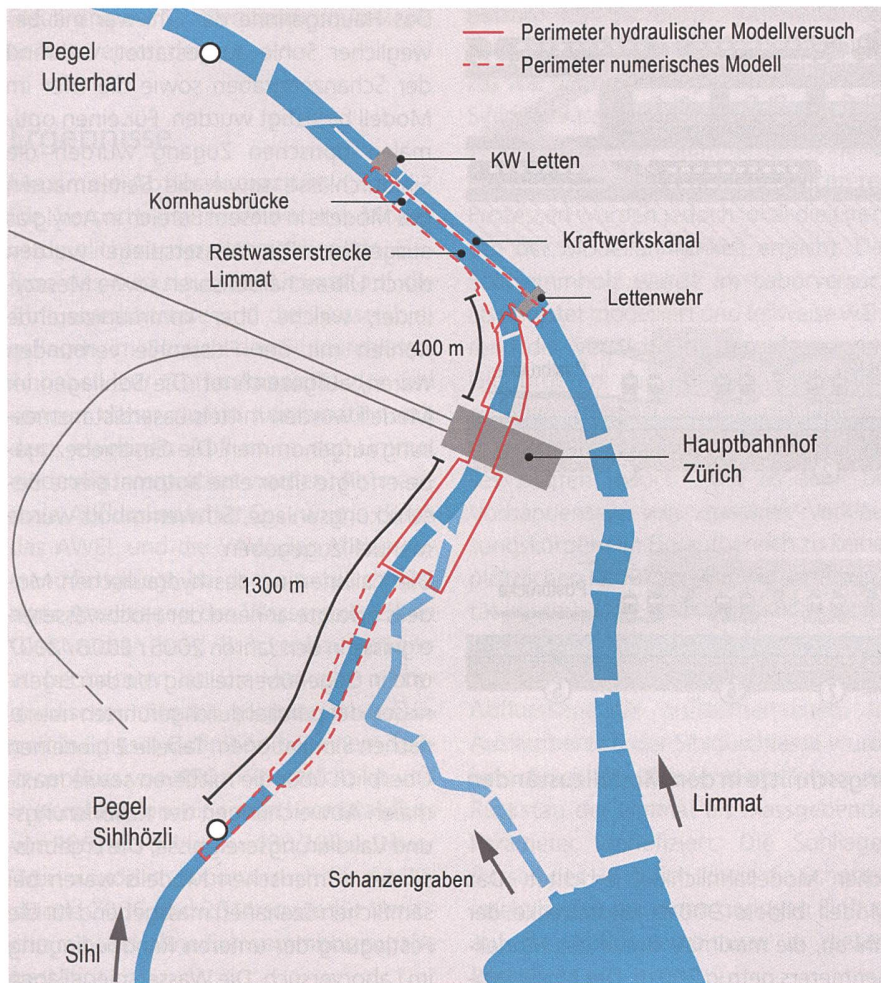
Pegel Unterhard

Perimeter hydraulischer Modellversuch

Perimeter numerisches Modell

KW Letten

Kornhausbrücke

Restwasserstrecke Limmat

Kraftwerkskanal

Lettenwehr

400 m

Hauptbahnhof Zürich

1300 m

Pegel Sihlhözli

Limmat

Schanzengraben

Sihl